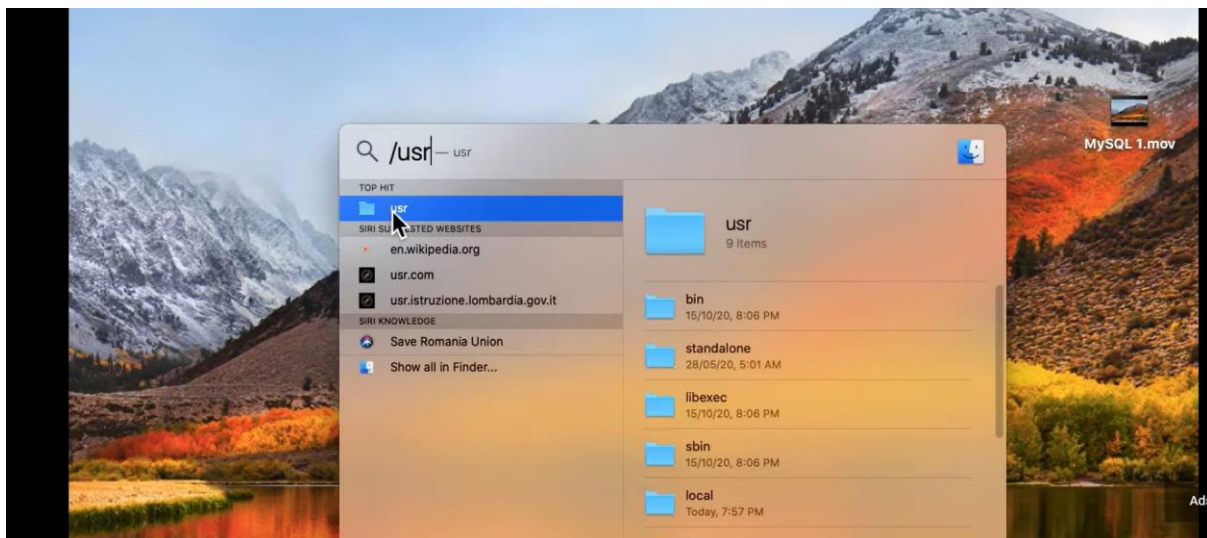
/usr — usr

TOP HIT

usr

SIRI SU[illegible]STED WEBSITES

en.wikipedia.org

usr.com

usr.istruzione.lombardia.gov.it

SIRI KNOWLEDGE

Save Romania Union

Show all in Finder...

usr
9 items

bin
15/10/20, 8:06 PM

standalone
28/05/20, 5:01 AM

libexec
15/10/20, 8:06 PM

sbin
15/10/20, 8:06 PM

local
Today, 7:57 PM

MySQL 1.mov

Ad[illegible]